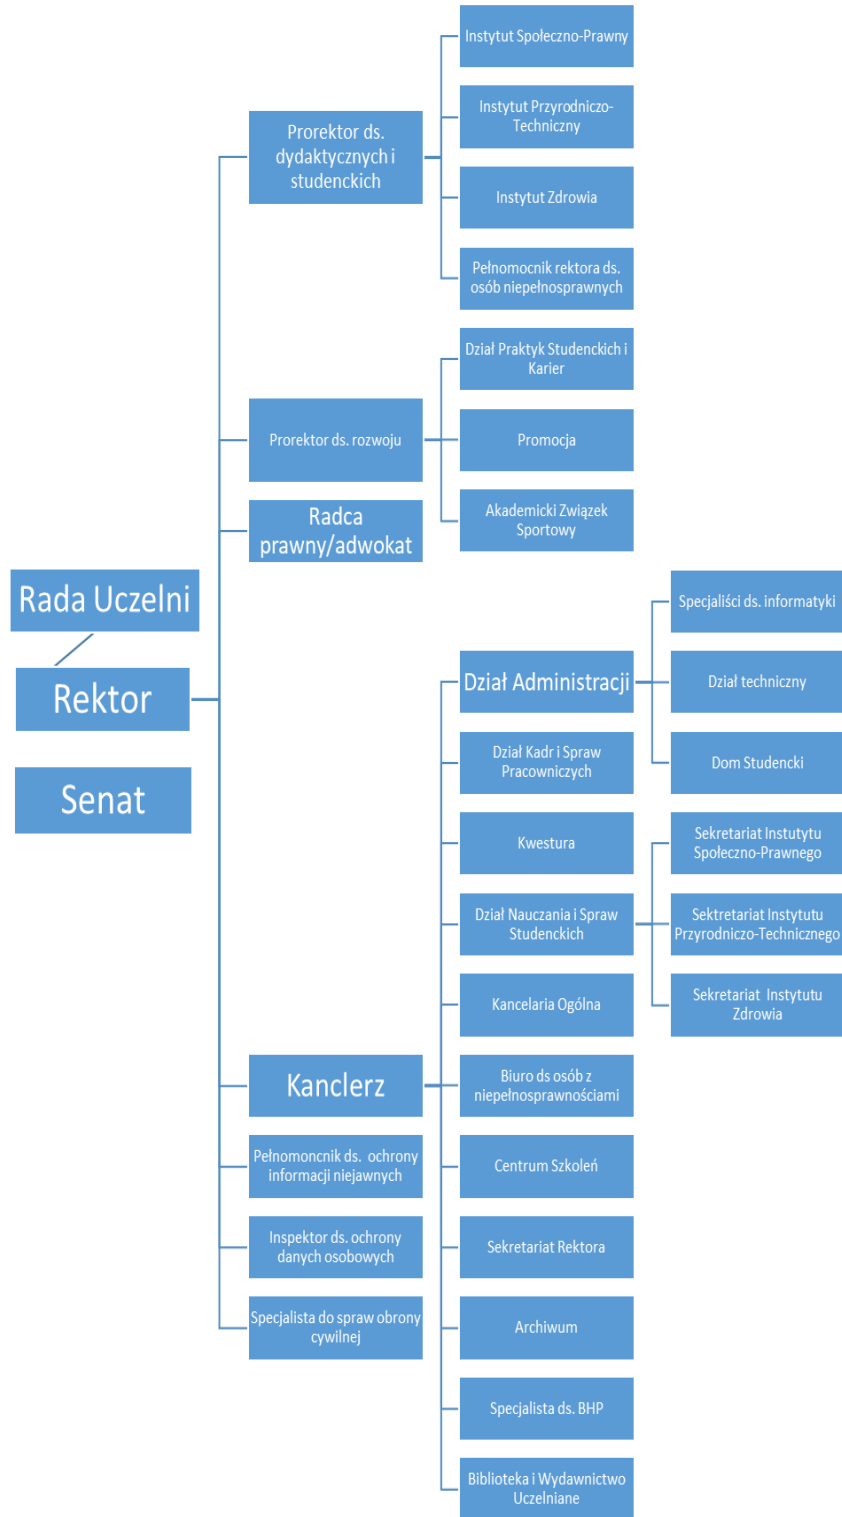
Rada Uczelni

Rektor

Senat

Prorektor ds. dydaktycznych i studenckich

Instytut Społeczno-Prawny

Instytut Przyrodniczo-Techniczny

Instytut Zdrowia

Pełnomocnik rektora ds. osób niepełnosprawnych

Prorektor ds. rozwoju

Dział Praktyk Studenckich i Karier

Promocja

Akademicki Związek Sportowy

Radca prawny/adwokat

Kanclerz

Dział Administracji

Specjaliści ds. informatyki

Dział techniczny

Dom Studencki

Dział Kadr i Spraw Pracowniczych

Kwestura

Dział Nauczania i Spraw Studenckich

Sekretariat Instytutu Społeczno-Prawnego

Sektretariat Instytutu Przyrodniczo-Technicznego

Sekretariat Instytutu Zdrowia

Kancelaria Ogólna

Biuro ds osób z niepełnosprawnościami

Centrum Szkoleń

Sekretariat Rektora

Archiwum

Specjalista ds. BHP

Biblioteka i Wydawnictwo Uczelniane

Pełnomocnik ds. ochrony informacji niejawnych

Inspektor ds. ochrony danych osobowych

Specjalista do spraw obrony cywilnej